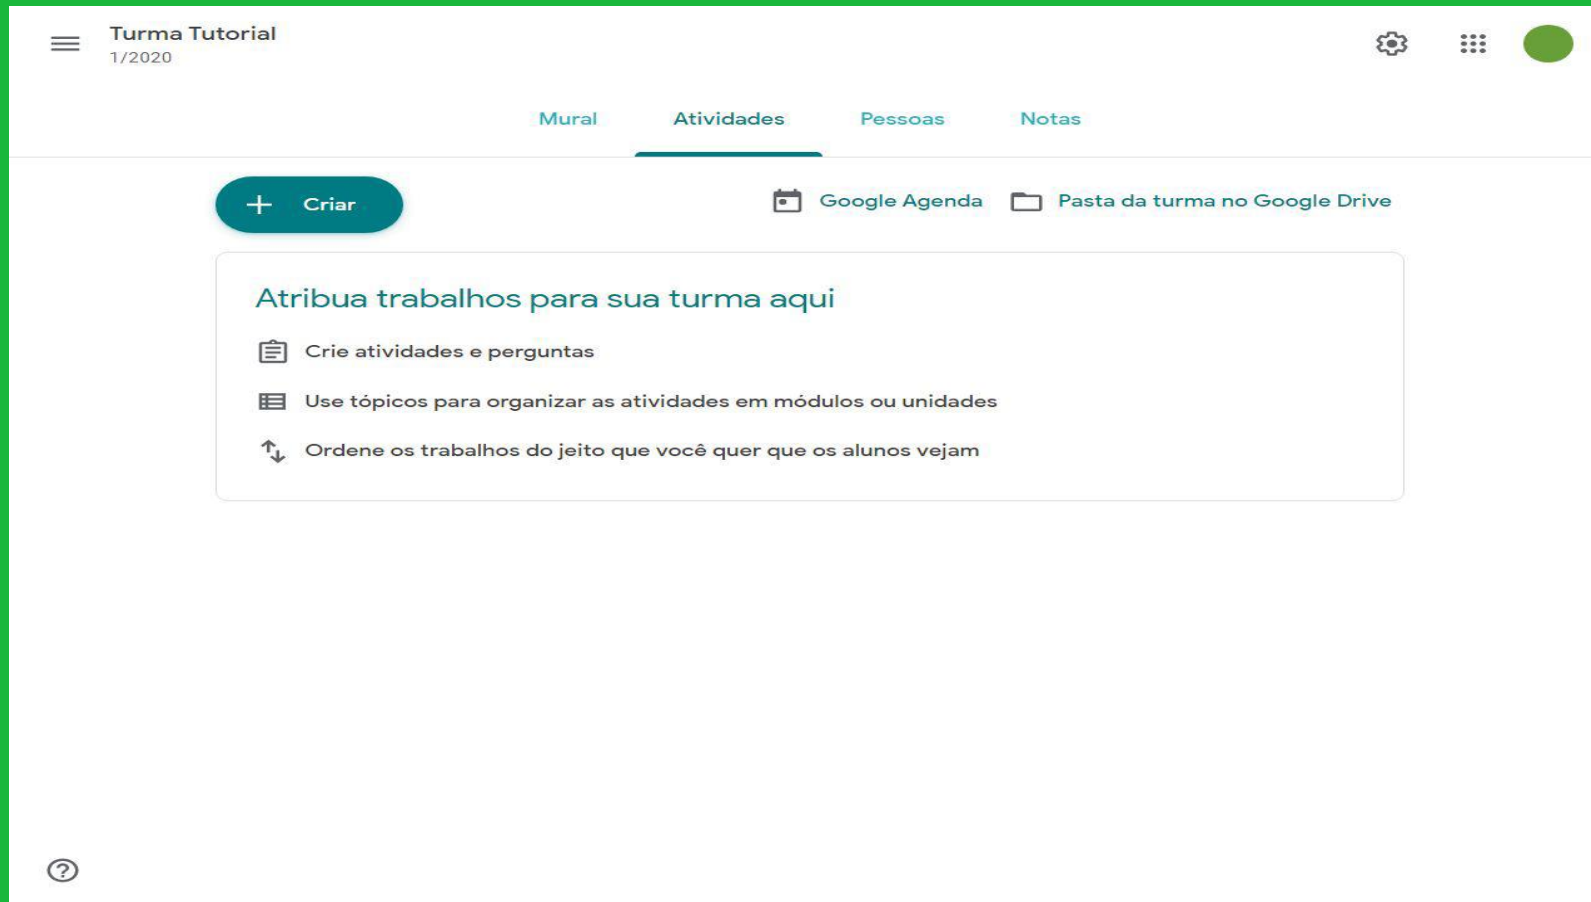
Turma Tutorial
1/2020

Mural Atividades Pessoas Notas

+ Criar

Google Agenda Pasta da turma no Google Drive

Atribua trabalhos para sua turma aqui

Crie atividades e perguntas

Use tópicos para organizar as atividades em módulos ou unidades

Ordene os trabalhos do jeito que você quer que os alunos vejam